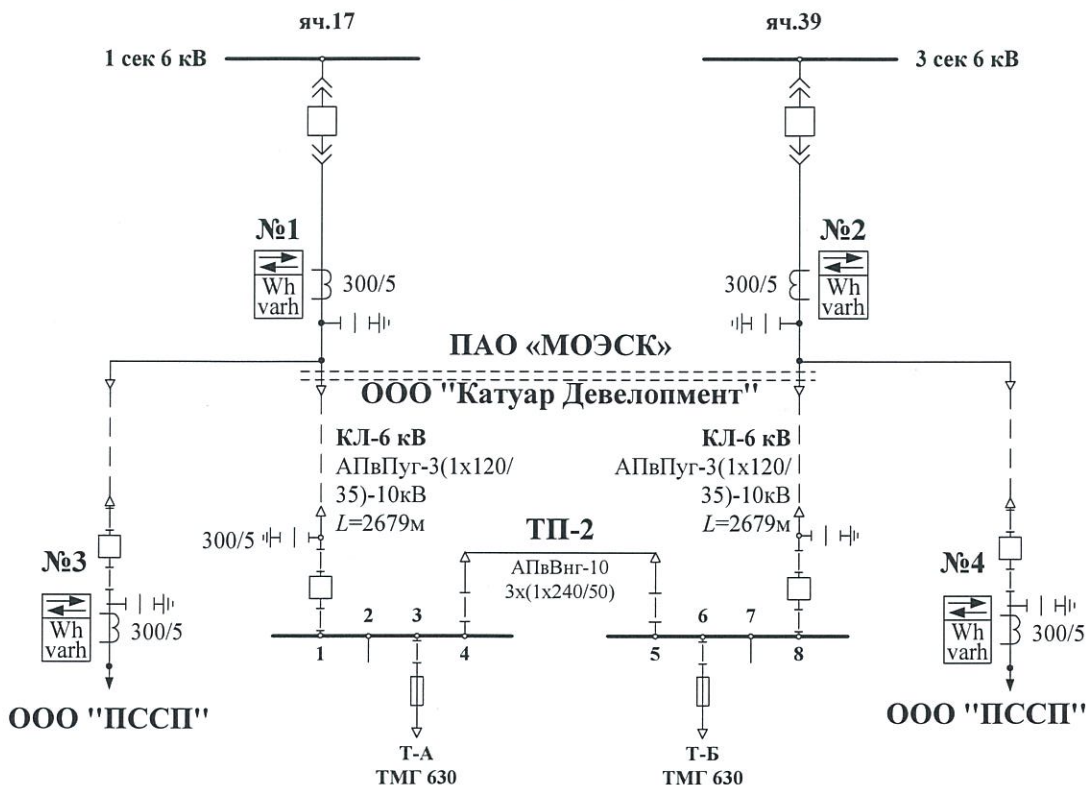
яч.17

1 сек 6 кВ

яч.39

3 сек 6 кВ

№1

Wh
varh

300/5

№2

300/5

Wh
varh

ПАО «МОЭСК»

ООО "Катуар Девелопмент"

КЛ-6 кВ
АПвПуг-3(1х120/35)-10кВ
$L$=2679м

КЛ-6 кВ
АПвПуг-3(1х120/35)-10кВ
$L$=2679м

ТП-2

300/5

АПвВнг-10
3х(1х240/50)

№3

Wh
varh

300/5

№4

Wh
varh

300/5

2 3

1 4

6 7

5 8

ООО "ПССП"

Т-А
ТМГ 630

Т-Б
ТМГ 630

ООО "ПССП"